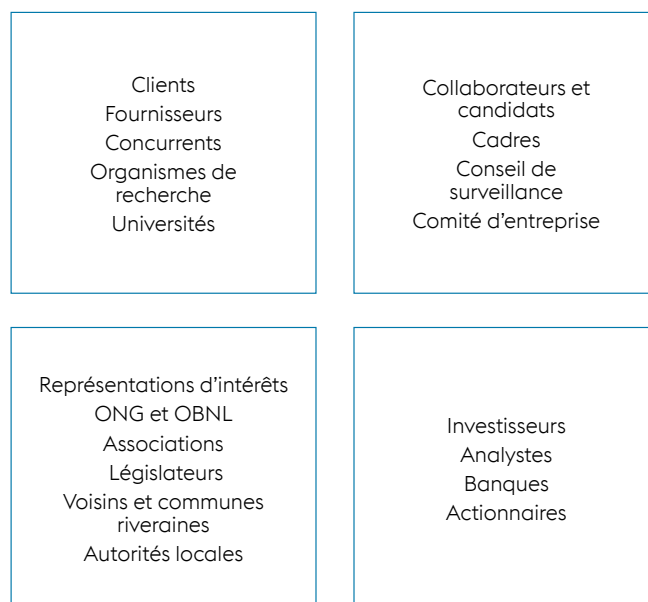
Clients
Fournisseurs
Concurrents
Organismes de recherche
Universités

Collaborateurs et candidats
Cadres
Conseil de surveillance
Comité d'entreprise

Représentations d'intérêts
ONG et OBNL
Associations
Législateurs
Voisins et communes riveraines
Autorités locales

Investisseurs
Analystes
Banques
Actionnaires